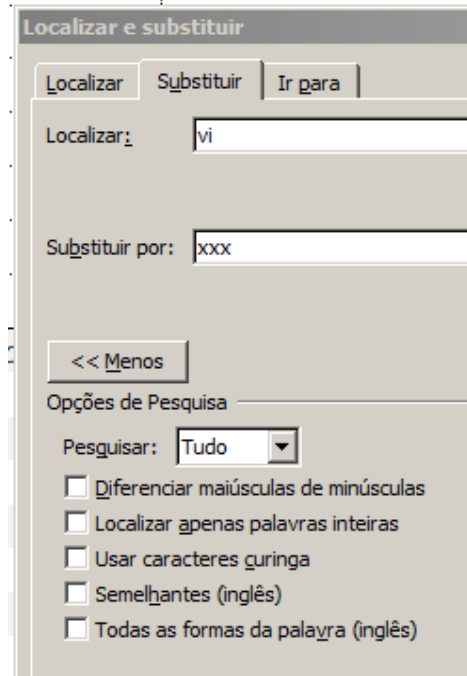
Localizar e substituir

Localizar | Substituir | Ir para

Localizar: vi

Substituir por: xxx

<< Menos

Opções de Pesquisa

Pesquisar: Tudo

Diferenciar maiúsculas de minúsculas

Localizar apenas palavras inteiras

Usar caracteres curinga

Semelhantes (inglês)

Todas as formas da palavra (inglês)